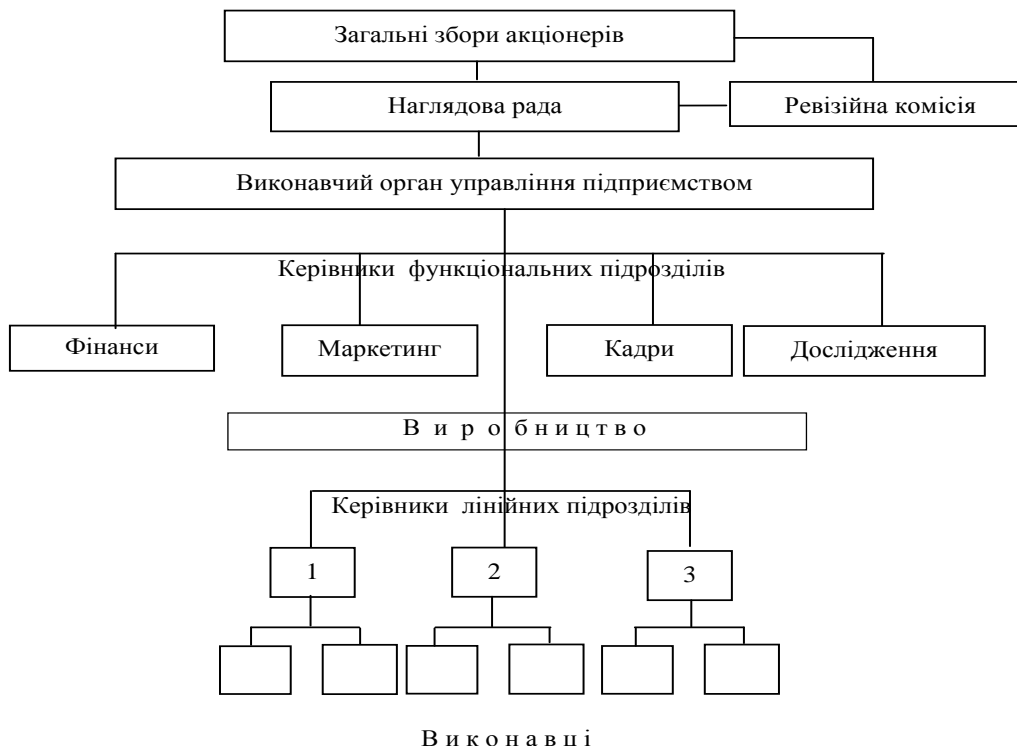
Загальні збори акціонерів

Наглядова рада

Ревізійна комісія

Виконавчий орган управління підприємством

Керівники функціональних підрозділів

Фінанси

Маркетинг

Кадри

Дослідження

В и р о б н и ц т в о

Керівники лінійних підрозділів

1

2

3

В и к о н а в ц і